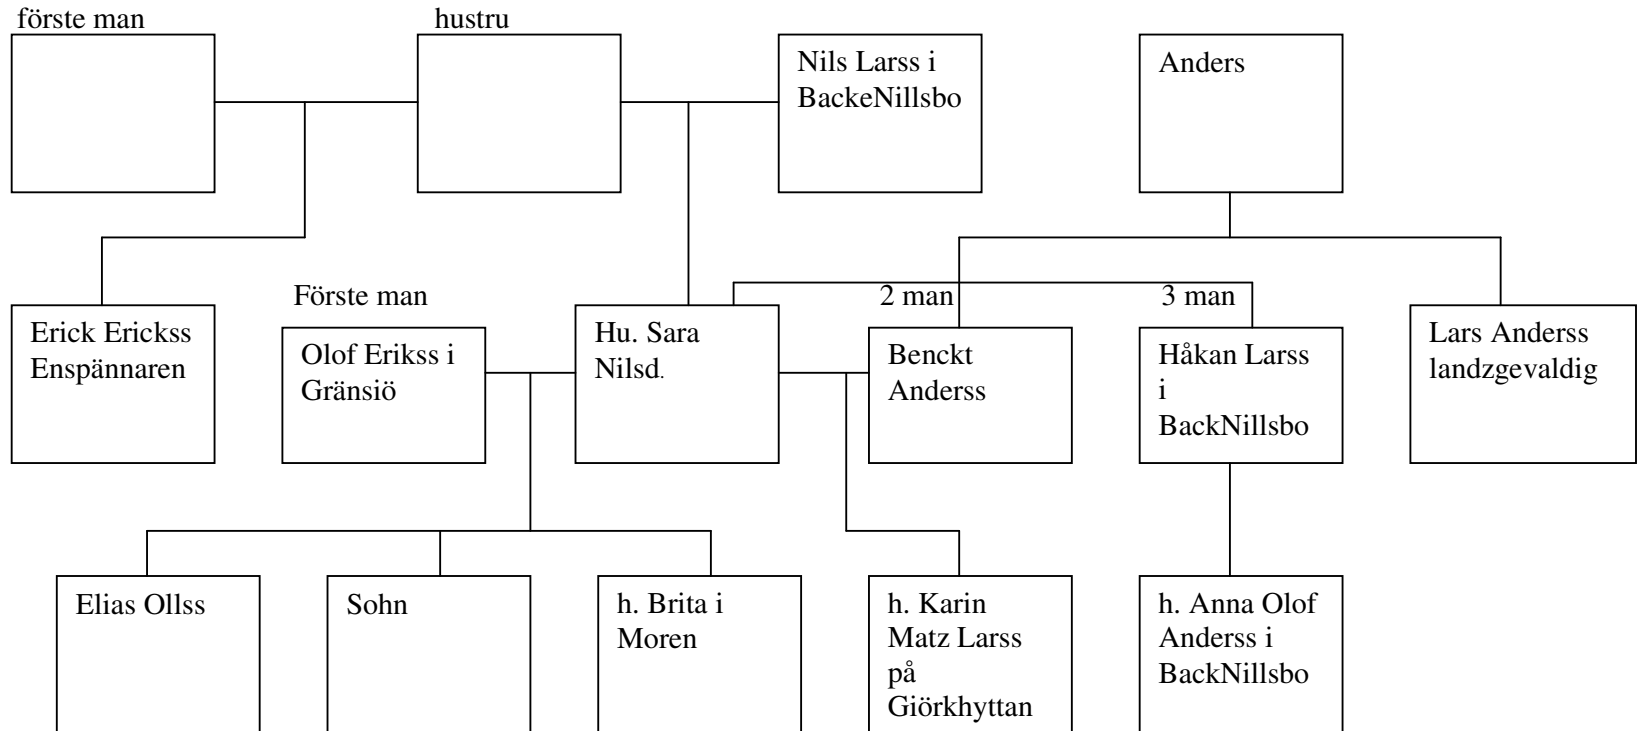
förste man

hustru

Nils Larss i BackeNillsbo

Anders

Erick Ericks Enspännaren

Förste man

Olof Erikss i Gränsiö

Hu. Sara Nilsd.

2 man

Benckt Anderss

3 man

Håkan Larss i BackNillsbo

Lars Anderss landzgevaldig

Elias Ollss

Sohn

h. Brita i Moren

h. Karin Matz Larss på Giörkhyttan

h. Anna Olof Anderss i BackNillsbo